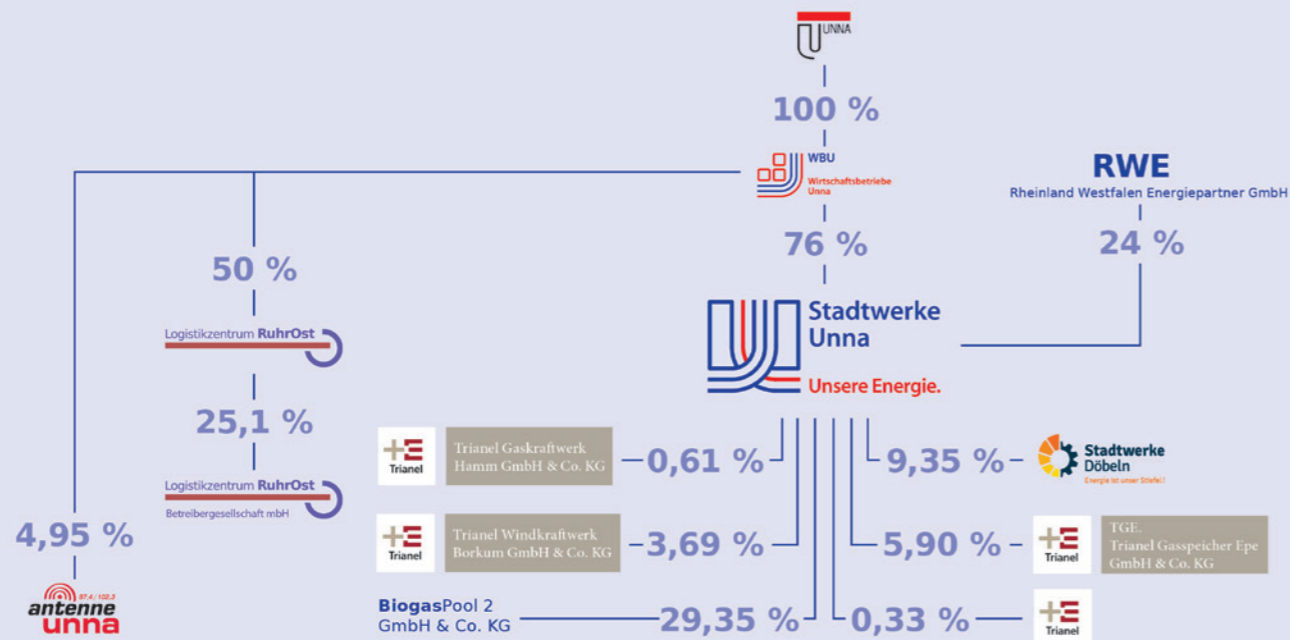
UNNA

100 %

WBU
Wirtschaftsbetriebe Unna

RWE
Rheinland Westfalen Energiepartner GmbH

50 %

76 %

24 %

Stadtwerke Unna
Unsere Energie.

Logistikzentrum RuhrOst

25,1 %

Logistikzentrum RuhrOst
Betreibergesellschaft mbH

Trianel
Trianel Gaskraftwerk Hamm GmbH & Co. KG

0,61 %

9,35 %

Stadtwerke Döbeln
Energie ist unser Stiefel!

4,95 %

Trianel
Trianel Windkraftwerk Borkum GmbH & Co. KG

3,69 %

5,90 %

Trianel
TGE.
Trianel Gasspeicher Epe GmbH & Co. KG

87,4 / 102,3
antenne unna

BiogasPool 2 GmbH & Co. KG

29,35 %

0,33 %

Trianel